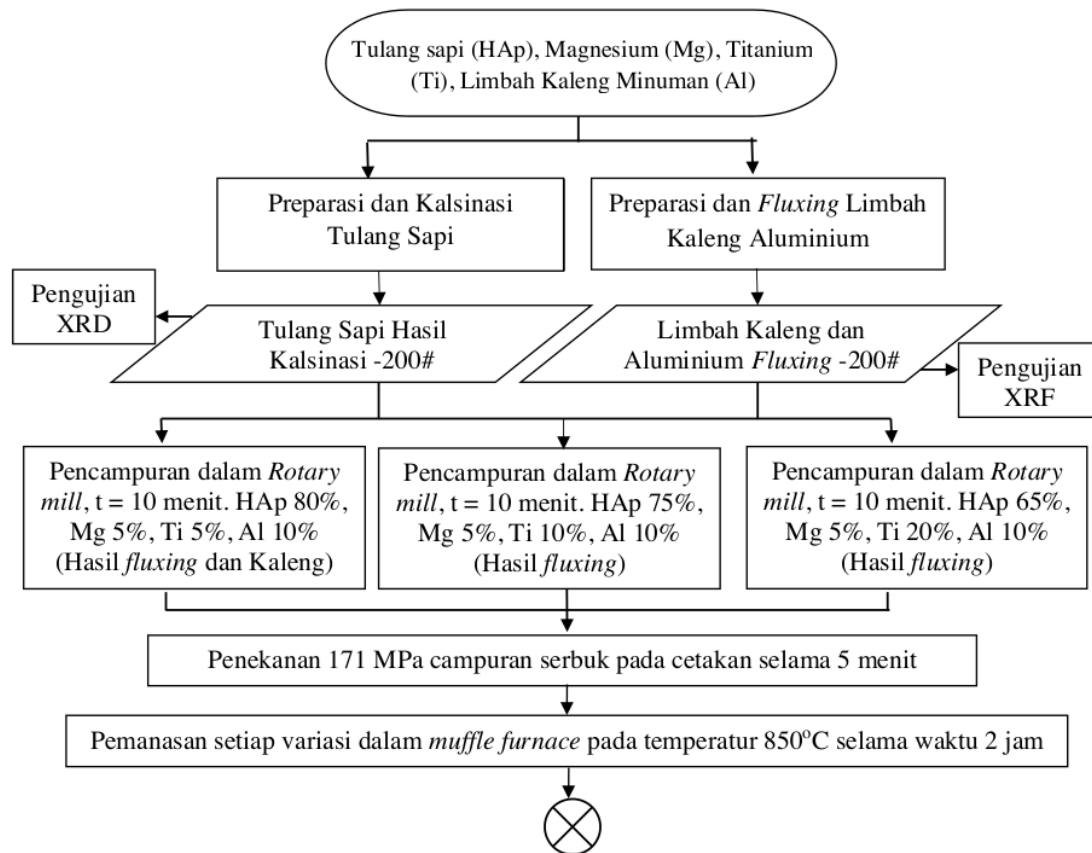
Tulang sapi (HAp), Magnesium (Mg), Titanium (Ti), Limbah Kaleng Minuman (Al)

Preparasi dan Kalsinasi Tulang Sapi

Preparasi dan *Fluxing* Limbah Kaleng Aluminium

Pengujian XRD

Tulang Sapi Hasil Kalsinasi -200#

Limbah Kaleng dan Aluminium *Fluxing* -200#

Pengujian XRF

Pencampuran dalam *Rotary mill*, t = 10 menit. HAp 80%, Mg 5%, Ti 5%, Al 10% (Hasil *fluxing* dan Kaleng)

Pencampuran dalam *Rotary mill*, t = 10 menit. HAp 75%, Mg 5%, Ti 10%, Al 10% (Hasil *fluxing*)

Pencampuran dalam *Rotary mill*, t = 10 menit. HAp 65%, Mg 5%, Ti 20%, Al 10% (Hasil *fluxing*)

Penekanan 171 MPa campuran serbuk pada cetakan selama 5 menit

Pemanasan setiap variasi dalam *muffle furnace* pada temperatur 850$^o$C selama waktu 2 jam